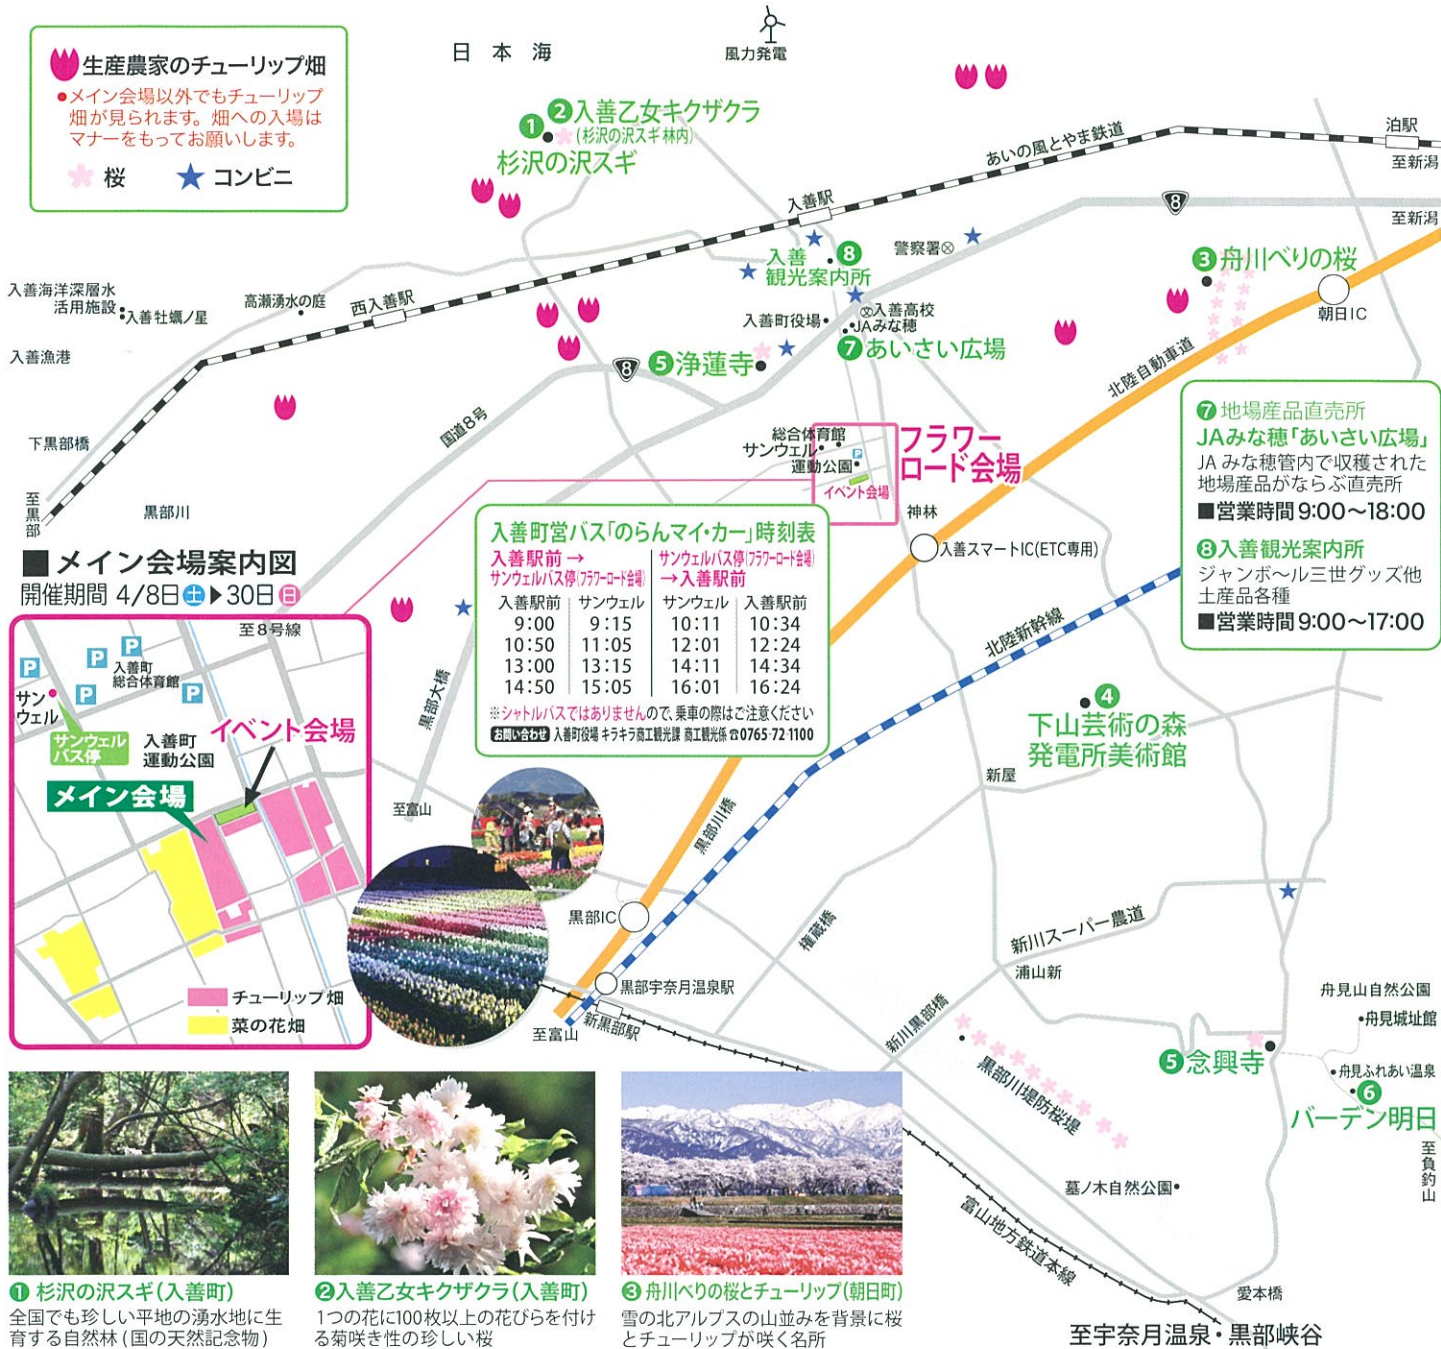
生産農家のチューリップ畑
●メイン会場以外でもチューリップ畑が見られます。畑への入場はマナーをもってお願いします。
桜　コンビニ

日本海
風力発電
❷入善乙女キクザクラ（杉沢の沢スギ林内）
❶杉沢の沢スギ
あいの風とやま鉄道
泊駅
至新潟
入善駅
8
至新潟
入善
観光案内所 ❽
警察署
❸舟川べりの桜
朝日IC
入善海洋深層水活用施設
入善牡蠣ノ星
高瀬湧水の庭
西入善駅
入善町役場
入善高校
JAみな穂
入善漁港
8 ❺浄蓮寺
❼あいさい広場
北陸自動車道
下黒部橋
国道8号
総合体育館
サンウェル
運動公園
イベント会場
フラワーロード会場
至黒部
黒部川
神林
入善スマートIC(ETC専用)

❼地場産品直売所
JAみな穂「あいさい広場」
JAみな穂管内で収穫された地場産品がならぶ直売所
■営業時間 9:00～18:00
❽入善観光案内所
ジャンボ～ル三世グッズ他土産品各種
■営業時間 9:00～17:00

■メイン会場案内図
開催期間 4/8日㊏▶30日㊐
至8号線
入善町総合体育館
サンウェル
サンウェルバス停
入善町運動公園
イベント会場
メイン会場
チューリップ畑
菜の花畑

入善町営バス「のらんマイ・カー」時刻表
入善駅前→サンウェル停(フラワーロード会場)
サンウェルバス停(フラワーロード会場)→入善駅前

| 入善駅前 | サンウェル | サンウェル | 入善駅前 |
|---|---|---|---|
| 9:00 | 9:15 | 10:11 | 10:34 |
| 10:50 | 11:05 | 12:01 | 12:24 |
| 13:00 | 13:15 | 14:11 | 14:34 |
| 14:50 | 15:05 | 16:01 | 16:24 |

※シャトルバスではありませんので、乗車の際はご注意ください
お問い合わせ 入善町役場 キラキラ商工観光課 商工観光係 ☎0765-72-1100

黒部大橋
北陸新幹線
❹下山芸術の森発電所美術館
新屋
至富山
黒部川橋
黒部IC
権蔵橋
新川スーパー農道
浦山新
黒部宇奈月温泉駅
至富山
新黒部駅
新川黒部橋
黒部川堤防桜堤
舟見山自然公園
舟見城址館
❺念興寺
舟見ふれあい温泉
❻バーデン明日
至負釣山
墓ノ木自然公園
富山地方鉄道本線
愛本橋
至宇奈月温泉・黒部峡谷

❶杉沢の沢スギ(入善町)
全国でも珍しい平地の湧水地に生育する自然林(国の天然記念物)
❷入善乙女キクザクラ(入善町)
1つの花に100枚以上の花びらを付ける菊咲き性の珍しい桜
❸舟川べりの桜とチューリップ(朝日町)
雪の北アルプスの山並みを背景に桜とチューリップが咲く名所